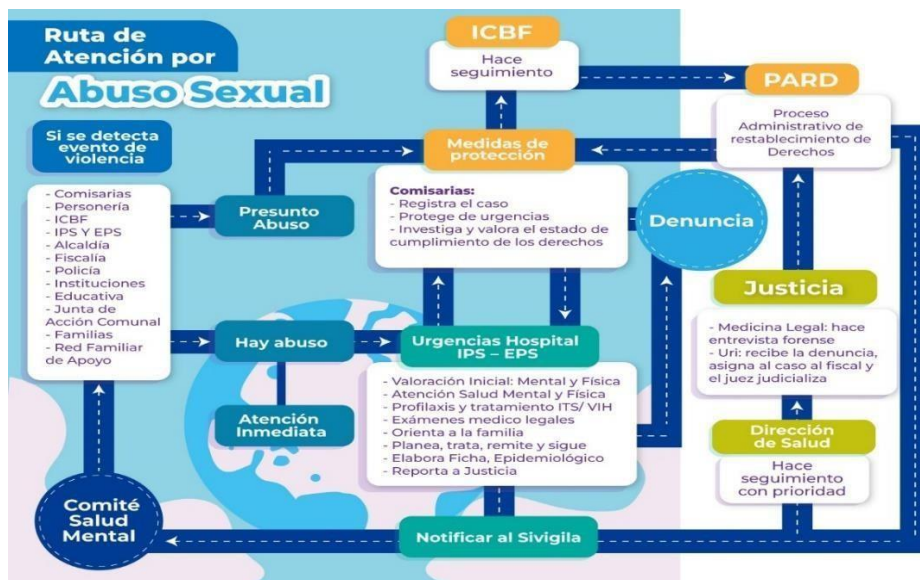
Ruta de Atención por

Abuso Sexual

Si se detecta evento de violencia

- Comisarías
- Personería
- ICBF
- IPS Y EPS
- Alcaldía
- Fiscalía
- Policía
- Instituciones
- Educativa
- Junta de Acción Comunal
- Familias
- Red Familiar de Apoyo

Presunto Abuso

Hay abuso

Atención Inmediata

Comité Salud Mental

ICBF

Hace seguimiento

Medidas de protección

Comisarias:
- Registra el caso
- Protege de urgencias
- Investiga y valora el estado de cumplimiento de los derechos

Urgencias Hospital IPS – EPS

- Valoración Inicial: Mental y Física
- Atención Salud Mental y Física
- Profilaxis y tratamiento ITS/ VIH
- Exámenes medico legales
- Orienta a la familia
- Planea, trata, remite y sigue
- Elabora Ficha, Epidemiológico
- Reporta a Justicia

Notificar al Sivigila

Denuncia

PARD

Proceso Administrativo de restablecimiento de Derechos

Justicia

- Medicina Legal: hace entrevista forense
- Uri: recibe la denuncia, asigna al caso al fiscal y el juez judicializa

Dirección de Salud

Hace seguimiento con prioridad